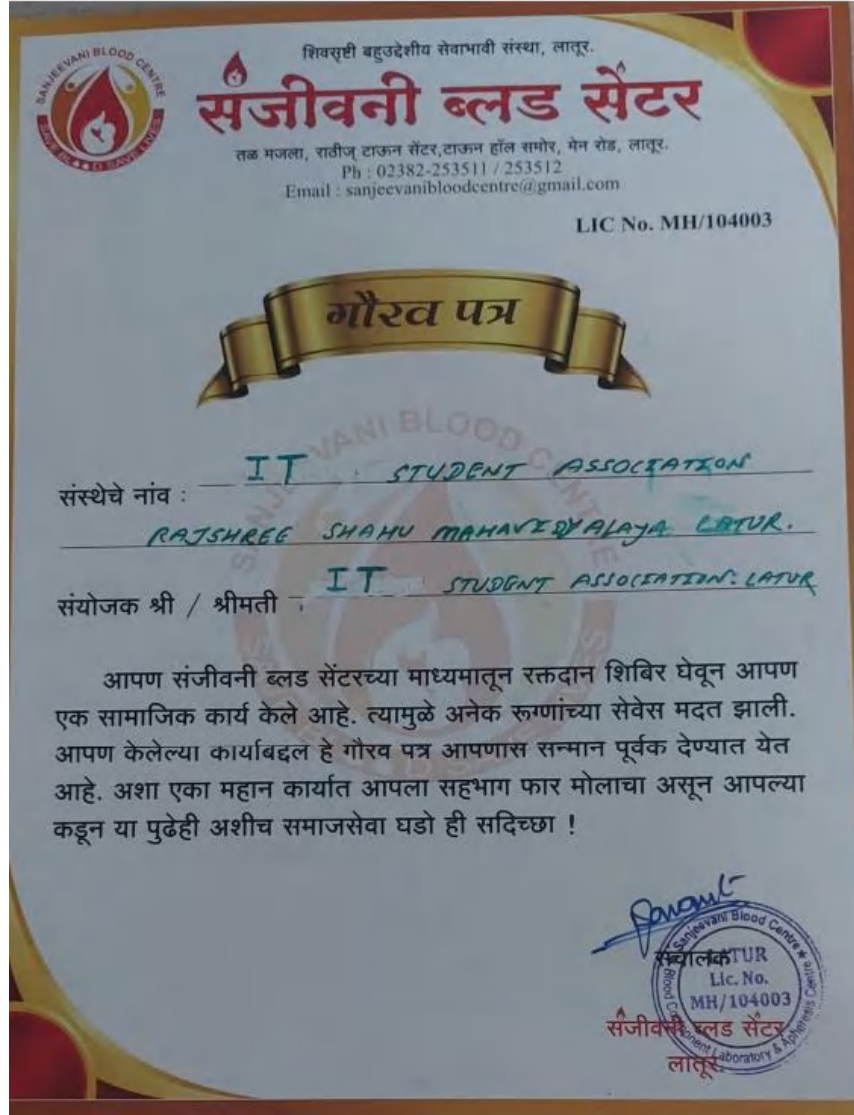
SANJEEVANI BLOOD CENTRE
SAVE BLOOD SAVE LIVES

शिवसृष्टी बहुउद्देशीय सेवाभावी संस्था, लातूर.

संजीवनी ब्लड सेंटर

तळ मजला, राठीज् टाऊन सेंटर, टाऊन हॉल समोर, मेन रोड, लातूर.
Ph : 02382-253511 / 253512
Email : sanjeevanibloodcentre@gmail.com

LIC No. MH/104003

गौरव पत्र

SANJEEVANI BLOOD CENTRE

संस्थेचे नांव : IT STUDENT ASSOCIATION RAJSHREE SHAHU MAHAVIDYALAYA LATUR.

संयोजक श्री / श्रीमती : IT STUDENT ASSOCIATION LATUR

आपण संजीवनी ब्लड सेंटरच्या माध्यमातून रक्तदान शिबिर घेवून आपण एक सामाजिक कार्य केले आहे. त्यामुळे अनेक रूग्णांच्या सेवेस मदत झाली. आपण केलेल्या कार्याबद्दल हे गौरव पत्र आपणास सन्मान पूर्वक देण्यात येत आहे. अशा एका महान कार्यात आपला सहभाग फार मोलाचा असून आपल्या कडून या पुढेही अशीच समाजसेवा घडो ही सदिच्छा !

Sanjeevani Blood Centre LATUR Lic. No. MH/104003 Blood Component Laboratory & Apheresis Centre

संचालक
संजीवनी ब्लड सेंटर
लातूर.